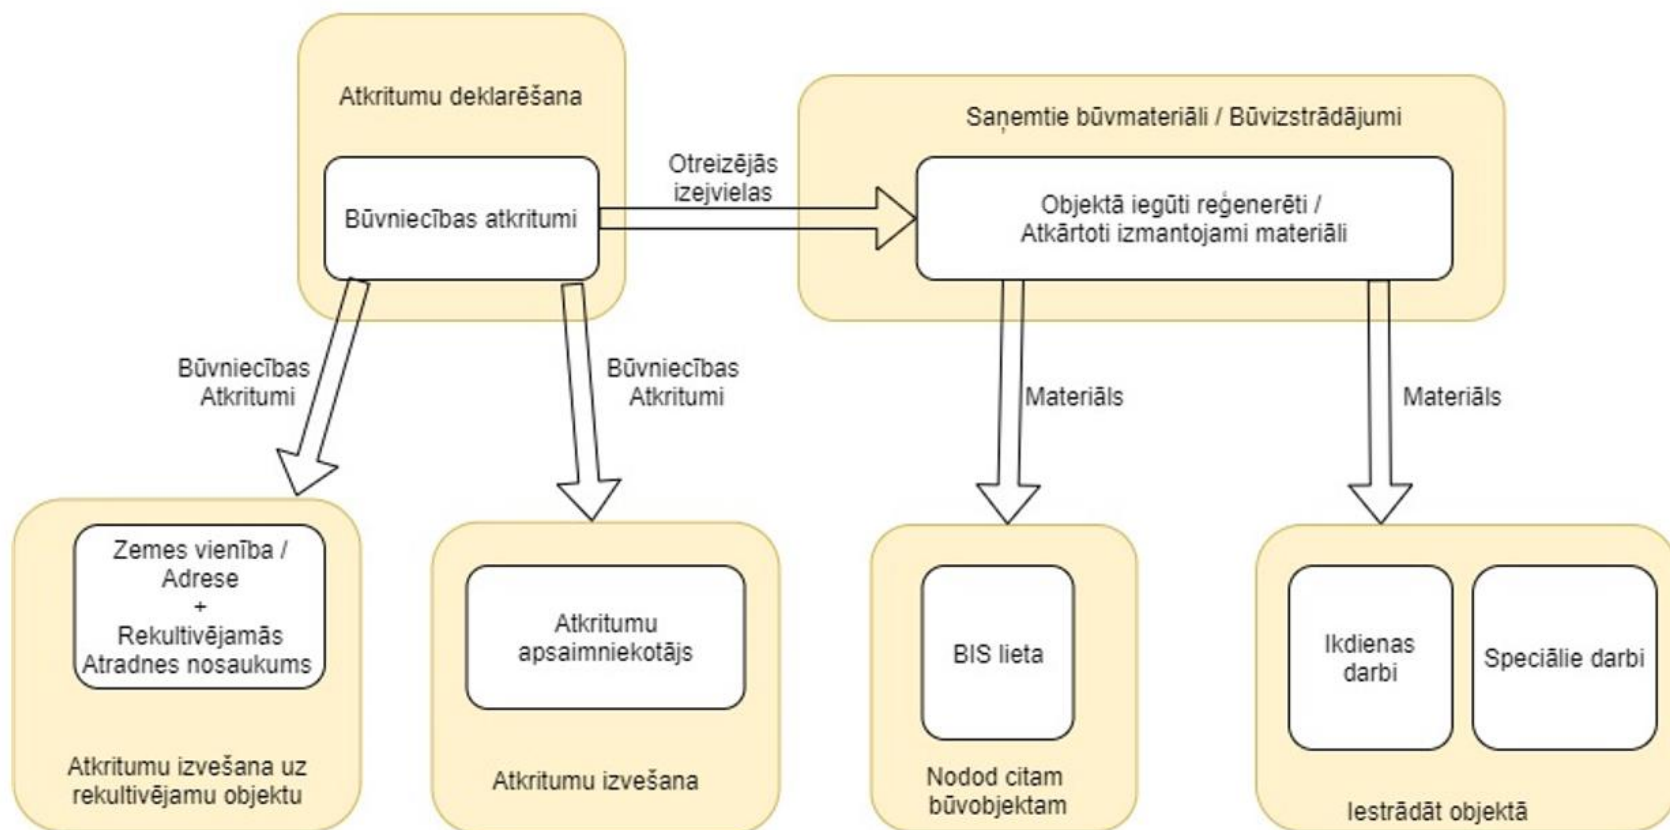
Atkritumu deklarēšana

Būvniecības atkritumi

Otreizējās izejvielas

Saņemtie būvmateriāli / Būvizstrādājumi

Objektā iegūti reģenerēti / Atkārtoti izmantojami materiāli

Būvniecības Atkritumi

Būvniecības Atkritumi

Materiāls

Materiāls

Zemes vienība / Adrese + Rekultivējamās Atradnes nosaukums

Atkritumu izvešana uz rekultivējamu objektu

Atkritumu apsaimniekotājs

Atkritumu izvešana

BIS lieta

Nodod citam būvobjektam

Ikdienas darbi

Speciālie darbi

Iestrādāt objektā